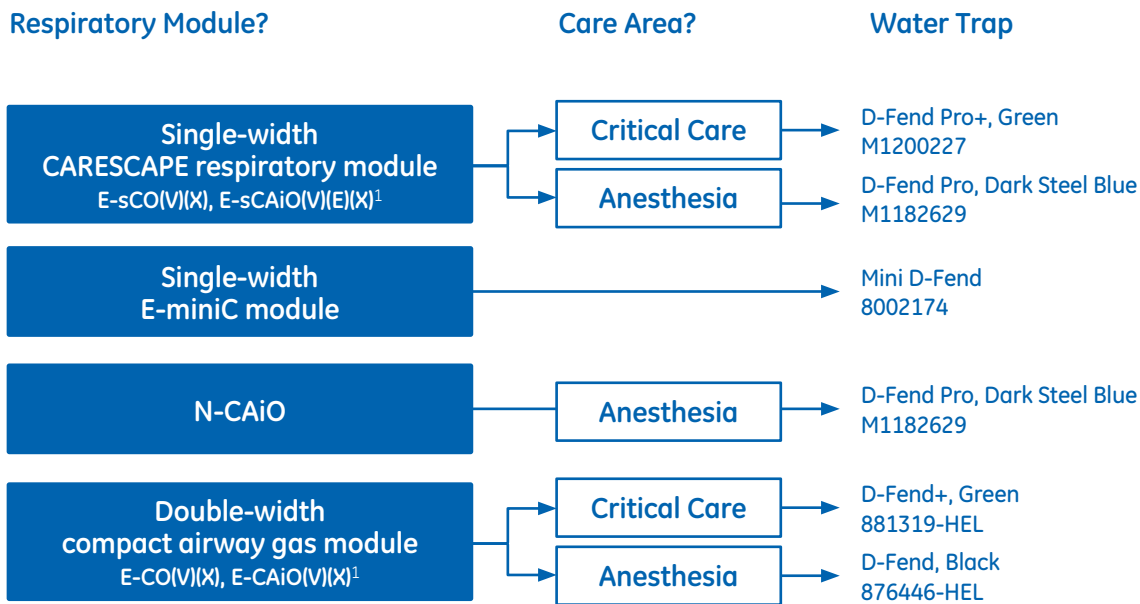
Respiratory Module?

Care Area?

Water Trap

Single-width CARESCAPE respiratory module
E-sCO(V)(X), E-sCAiO(V)(E)(X)$^1$

Critical Care

D-Fend Pro+, Green
M1200227

Anesthesia

D-Fend Pro, Dark Steel Blue
M1182629

Single-width E-miniC module

Mini D-Fend
8002174

N-CAiO

Anesthesia

D-Fend Pro, Dark Steel Blue
M1182629

Double-width compact airway gas module
E-CO(V)(X), E-CAiO(V)(X)$^1$

Critical Care

D-Fend+, Green
881319-HEL

Anesthesia

D-Fend, Black
876446-HEL